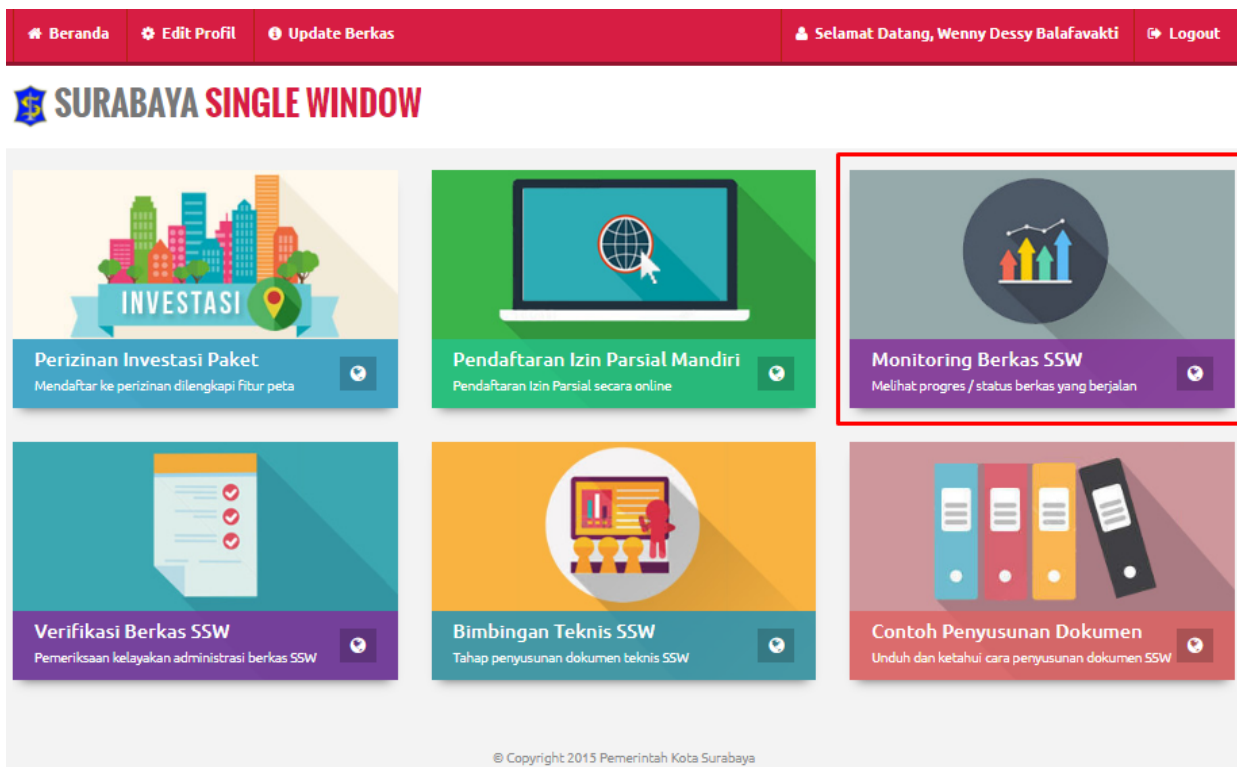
Beranda Edit Profil Update Berkas Selamat Datang, Wenny Dessy Balafavakti Logout

SURABAYA SINGLE WINDOW

INVESTASI

Perizinan Investasi Paket
Mendaftar ke perizinan dilengkapi fitur peta

Pendaftaran Izin Parsial Mandiri
Pendaftaran Izin Parsial secara online

Monitoring Berkas SSW
Melihat progres / status berkas yang berjalan

Verifikasi Berkas SSW
Pemeriksaan kelayakan administrasi berkas SSW

Bimbingan Teknis SSW
Tahap penyusunan dokumen teknis SSW

Contoh Penyusunan Dokumen
Unduh dan ketahui cara penyusunan dokumen SSW

© Copyright 2015 Pemerintah Kota Surabaya